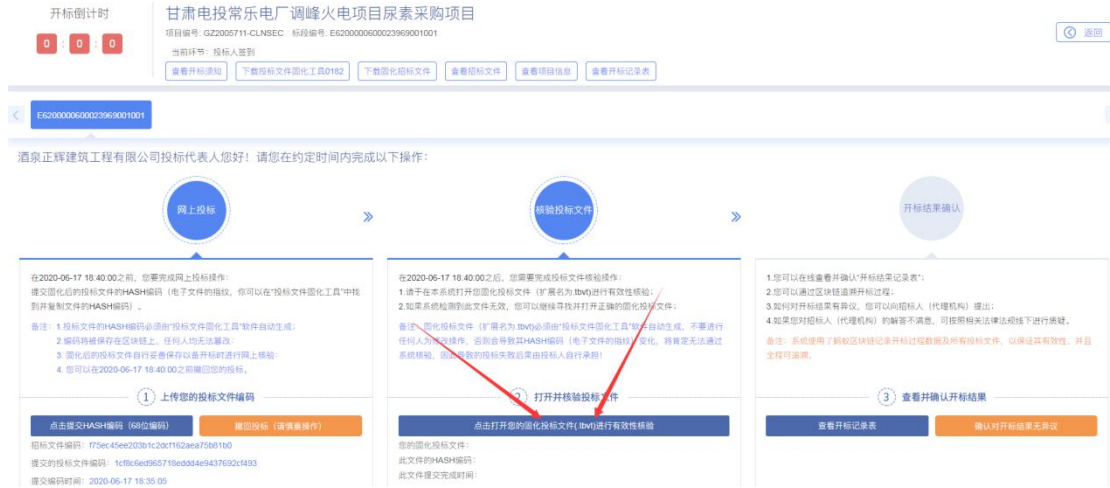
开标倒计时

0 : 0 : 0

甘肃电投常乐电厂调峰火电项目尿素采购项目

项目编号: GZ2005711-CLNSEC 标段编号: E6200000600023969001001

当前环节: 投标人签到

查看开标须知 | 下载投标文件固化工具0182 | 下载固化招标文件 | 查看招标文件 | 查看项目信息 | 查看开标记录表

返回

E6200000600023969001001

酒泉正辉建筑工程有限公司投标代表人您好！请您在约定时间内完成以下操作:

网上投标

核验投标文件

开标结果确认

在2020-06-17 18:40:00之前，您要完成网上投标操作:
提交固化后的投标文件的HASH编码（电子文件的指纹，你可以在"投标文件固化工具"中找到并复制文件的HASH编码）。

备注: 1.投标文件的HASH编码必须由"投标文件固化工具"软件自动生成;
2.编码将被保存在区块链上，任何人均无法篡改;
3.固化后的投标文件自行妥善保存以备开标时进行网上核验;
4.您可以在2020-06-17 18:40:00之前撤回您的投标。

1 上传您的投标文件编码

点击提交HASH编码（68位编码）

撤回投标（请慎重操作）

招标文件编码: f75ec45ee203b1c2dcf162aea75b81b0

提交的投标文件编码: 1cf8c6ed965718eddd4e9437692cf493

提交编码时间: 2020-06-17 18:35:05

在2020-06-17 18:40:00之后，您需要完成投标文件核验操作:
1.请于在本系统打开您固化投标文件（扩展名为.tbvt)进行有效性核验;
2.如果系统检测到此文件无效，您可以继续寻找并打开正确的固化投标文件;

备注: 固化投标文件（扩展名为.tbvt)必须由"投标文件固化工具"软件自动生成，不要进行任何人为修改操作，否则会导致其HASH编码（电子文件的指纹）变化，将肯定无法通过系统核验，因此导致的投标失败后果由投标人自行承担!

2 打开并核验投标文件

点击打开您的固化投标文件(.tbvt)进行有效性核验

您的固化投标文件:
此文件的HASH编码:
此文件提交完成时间:

1.您可以在线查看并确认"开标结果记录表";
2.您可以通过区块链追溯开标过程;
3.如何对开标结果有异议，您可以向招标人（代理机构）提出;
4.如果您对招标人（代理机构）的解答不满意，可以按照相关法律法规线下进行质疑。

备注: 系统使用了麒麟区块链记录开标过程数据及所有投标文件，以保证其有效性，并且全程可追溯。

3 查看并确认开标结果

查看开标记录表

确认对开标结果无异议